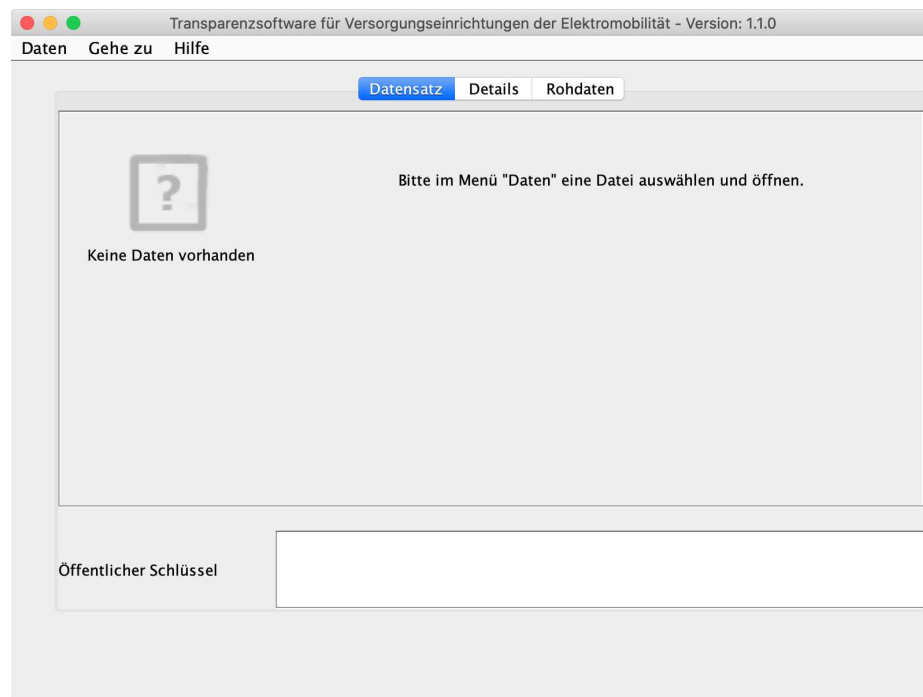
Transparenzsoftware für Versorgungseinrichtungen der Elektromobilität - Version: 1.1.0

Daten Gehe zu Hilfe

Datensatz Details Rohdaten

?

Keine Daten vorhanden

Bitte im Menü "Daten" eine Datei auswählen und öffnen.

Öffentlicher Schlüssel